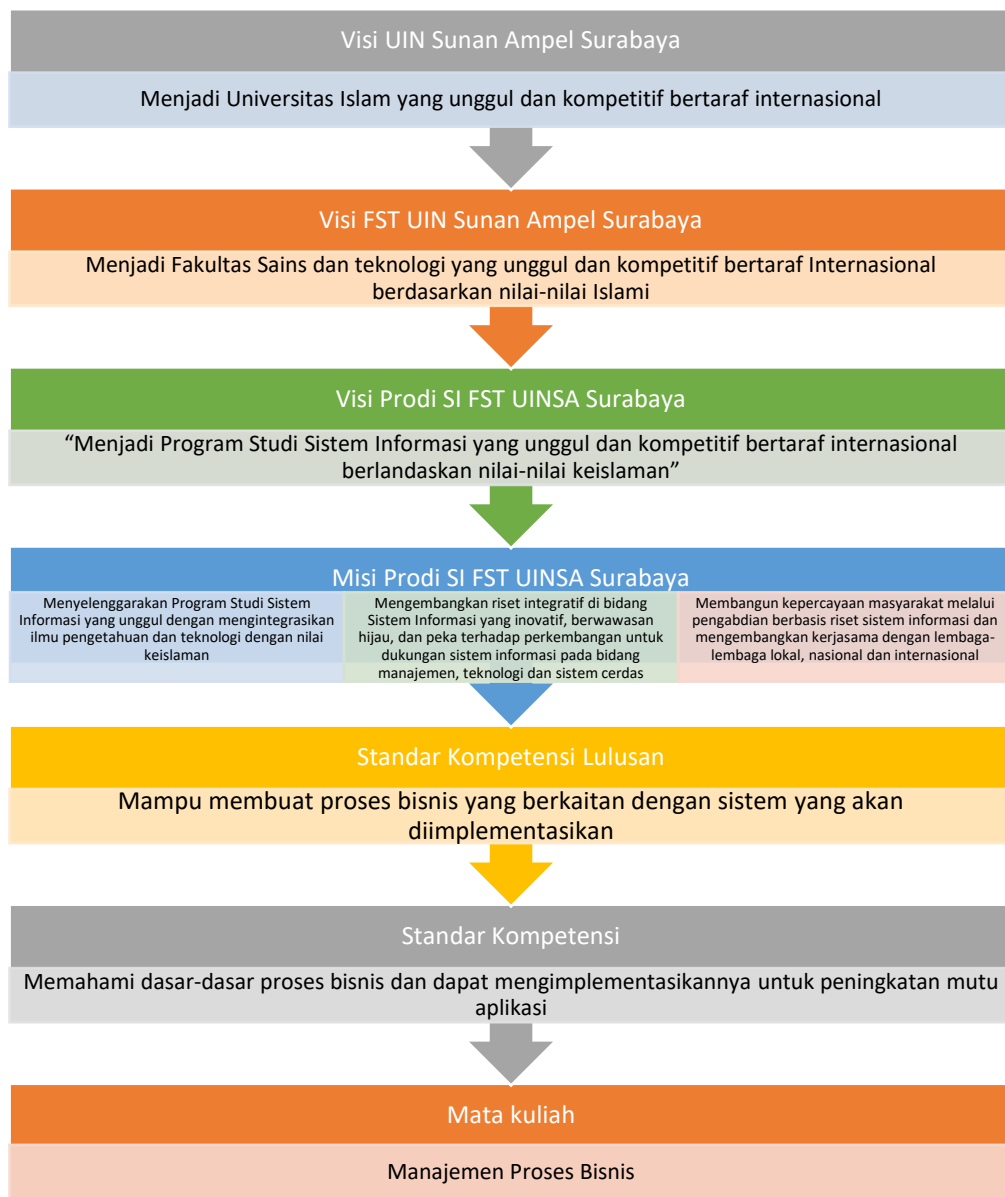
Visi UIN Sunan Ampel Surabaya

Menjadi Universitas Islam yang unggul dan kompetitif bertaraf internasional

Visi FST UIN Sunan Ampel Surabaya

Menjadi Fakultas Sains dan teknologi yang unggul dan kompetitif bertaraf Internasional berdasarkan nilai-nilai Islami

Visi Prodi SI FST UINSA Surabaya

"Menjadi Program Studi Sistem Informasi yang unggul dan kompetitif bertaraf internasional berlandaskan nilai-nilai keislaman"

Misi Prodi SI FST UINSA Surabaya

Menyelenggarakan Program Studi Sistem Informasi yang unggul dengan mengintegrasikan ilmu pengetahuan dan teknologi dengan nilai keislaman

Mengembangkan riset integratif di bidang Sistem Informasi yang inovatif, berwawasan hijau, dan peka terhadap perkembangan untuk dukungan sistem informasi pada bidang manajemen, teknologi dan sistem cerdas

Membangun kepercayaan masyarakat melalui pengabdian berbasis riset sistem informasi dan mengembangkan kerjasama dengan lembaga-lembaga lokal, nasional dan internasional

Standar Kompetensi Lulusan

Mampu membuat proses bisnis yang berkaitan dengan sistem yang akan diimplementasikan

Standar Kompetensi

Memahami dasar-dasar proses bisnis dan dapat mengimplementasikannya untuk peningkatan mutu aplikasi

Mata kuliah

Manajemen Proses Bisnis